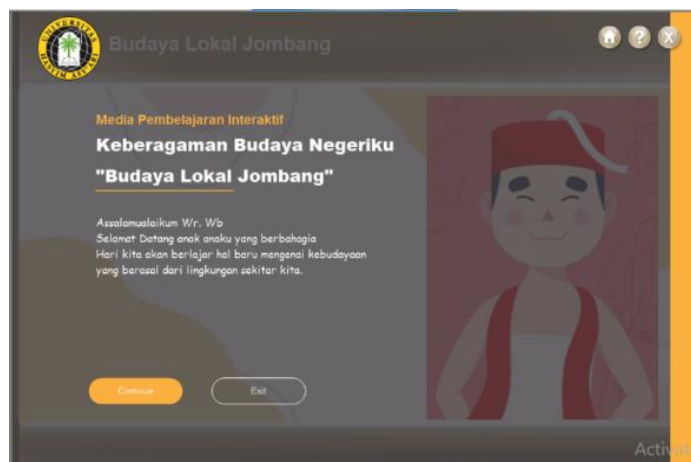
UNIVERSITAS HASYIM ASY'ARI

Budaya Lokal Jombang

Media Pembelajaran Interaktif

Keberagaman Budaya Negeriku

"Budaya Lokal Jombang"

Assalamualaikum Wr. Wb
Selamat Datang anak anaku yang berbahagia
Hari kita akan berlajar hal baru mengenai kebudayaan yang berasal dari lingkungan sekitar kita.

Continue

Exit

Activat